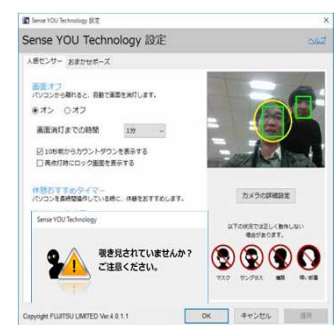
Sense YOU Technology 設定

Sense YOU Technology 設定

ヘルプ

人感センサー おまかせサポーズ

画面オフ
パソコンから離れると、自動で画面を消灯します。

オン オフ

画面消灯までの時間 1分

10秒前からカウントダウンを表示する

再点灯時にロック画面を表示する

休憩おすすめタイマー
パソコンを長時間使用している時に、休憩をおすすめします。

Sense YOU Technology

覗き見されていませんか?
ご注意ください。

カメラの詳細設定

以下の状況では正しく動作しない場合があります。

マスク サングラス 横顔 帽・前髪

Copyright FUJITSU LIMITED Ver.4.0.1.1

OK キャンセル 適用